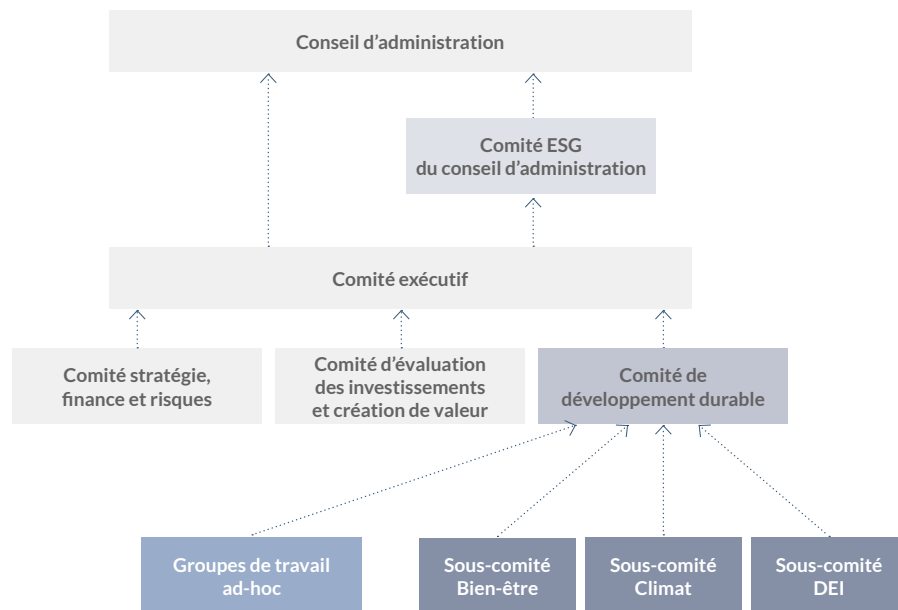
Conseil d’administration

Comité ESG du conseil d’administration

Comité exécutif

Comité stratégie, finance et risques

Comité d’évaluation des investissements et création de valeur

Comité de développement durable

Groupes de travail ad-hoc

Sous-comité Bien-être

Sous-comité Climat

Sous-comité DEI